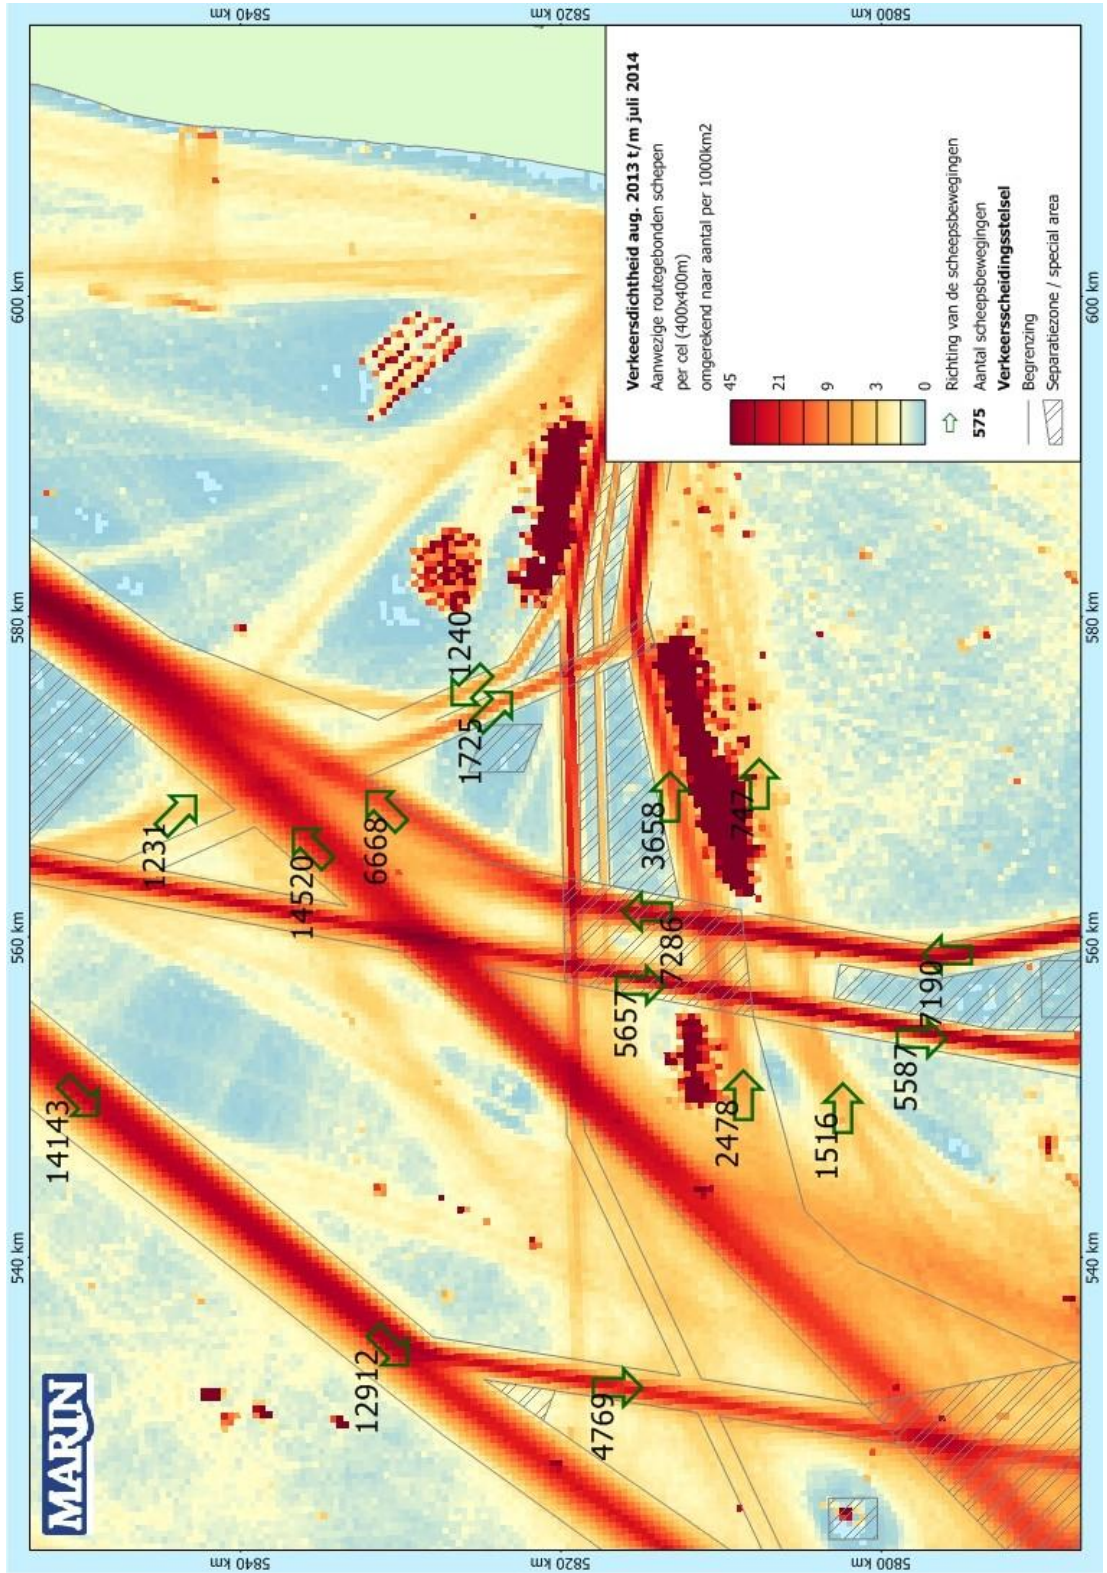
Verkeersdichtheid aug. 2013 t/m juli 2014
Aanwezige routegebonden schepen per cel (400x400m) omgerekend naar aantal per 1000km2

45
21
9
3
0

Richting van de scheepsbewegingen
575 Aantal scheepsbewegingen
Verkeersscheidingsstelsel
Begrenzing
Separatiezone / special area

MARIN

5840 km
5820 km
5800 km
540 km
560 km
580 km
600 km

14143
12912
4769
1231
14520
6668
1240
1725
3658
747
7286
5657
7190
5587
2478
1516